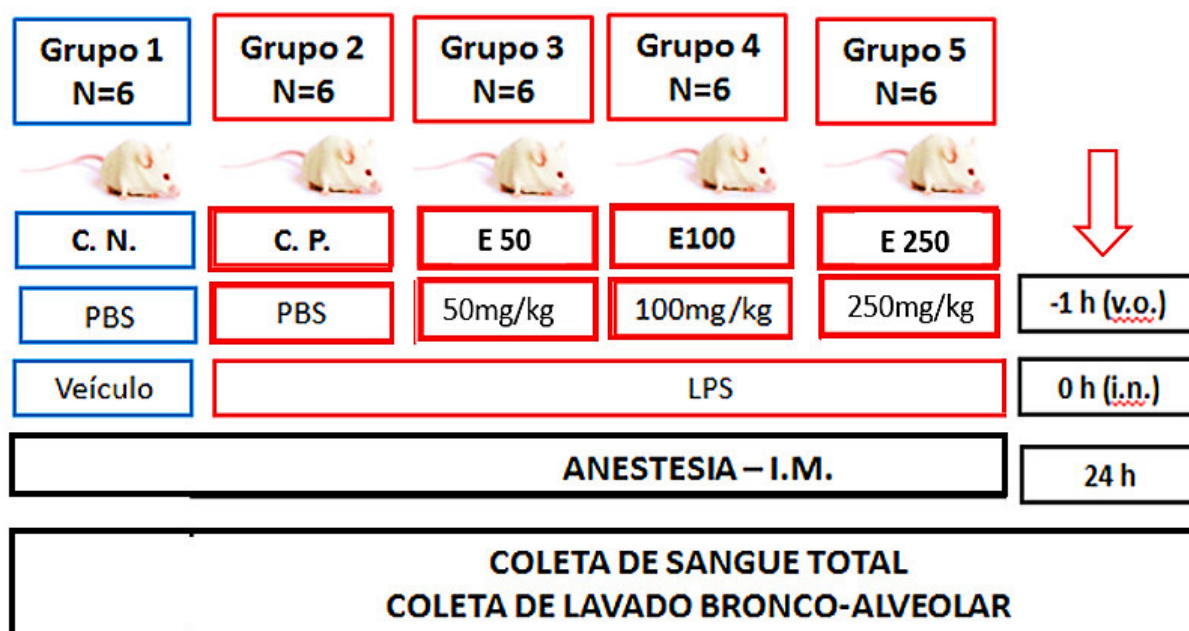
Grupo 1
N=6

Grupo 2
N=6

Grupo 3
N=6

Grupo 4
N=6

Grupo 5
N=6

C. N.

C. P.

E 50

E100

E 250

PBS

PBS

50mg/kg

100mg/kg

250mg/kg

-1 h (v.o.)

Veículo

LPS

0 h (i.n.)

ANESTESIA – I.M.

24 h

COLETA DE SANGUE TOTAL
COLETA DE LAVADO BRONCO-ALVEOLAR